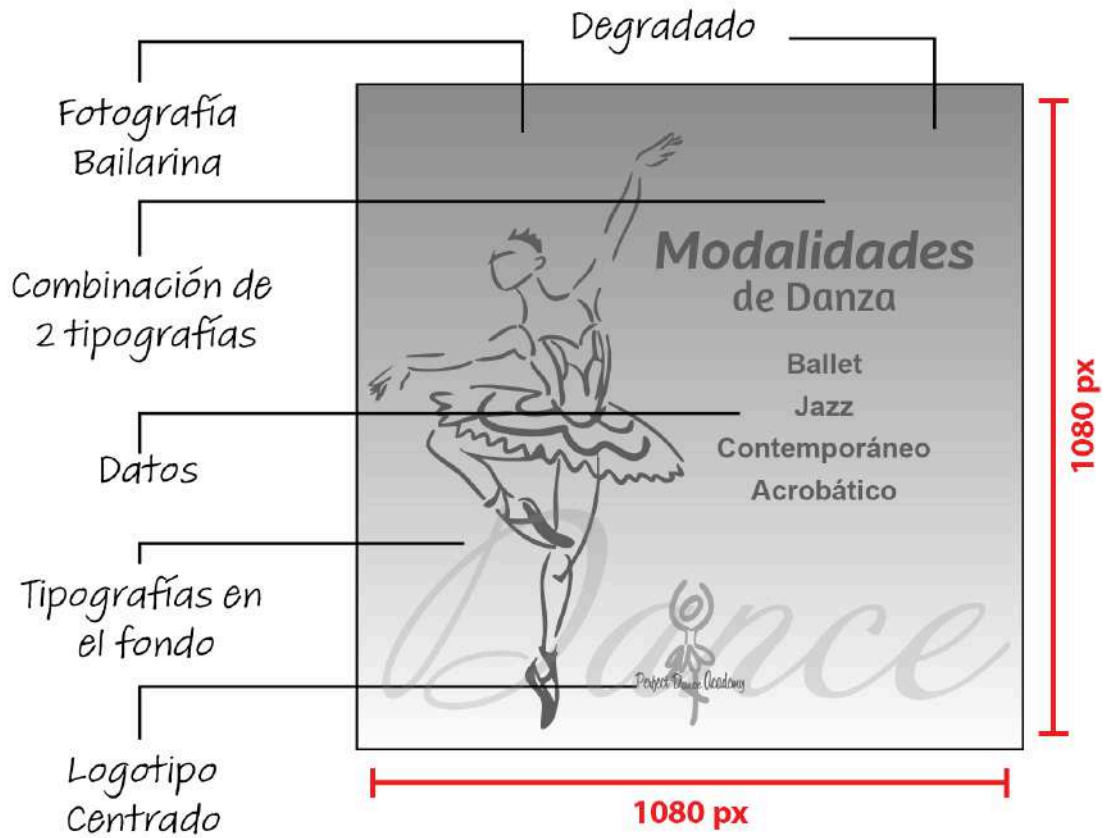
Degradado

Fotografía Bailarina

Combinación de 2 tipografías

Datos

Tipografías en el fondo

Logotipo Centrado

Modalidades
de Danza

Ballet
Jazz
Contemporáneo
Acrobático

Dance

Perfect Dance Academy

1080 px

1080 px